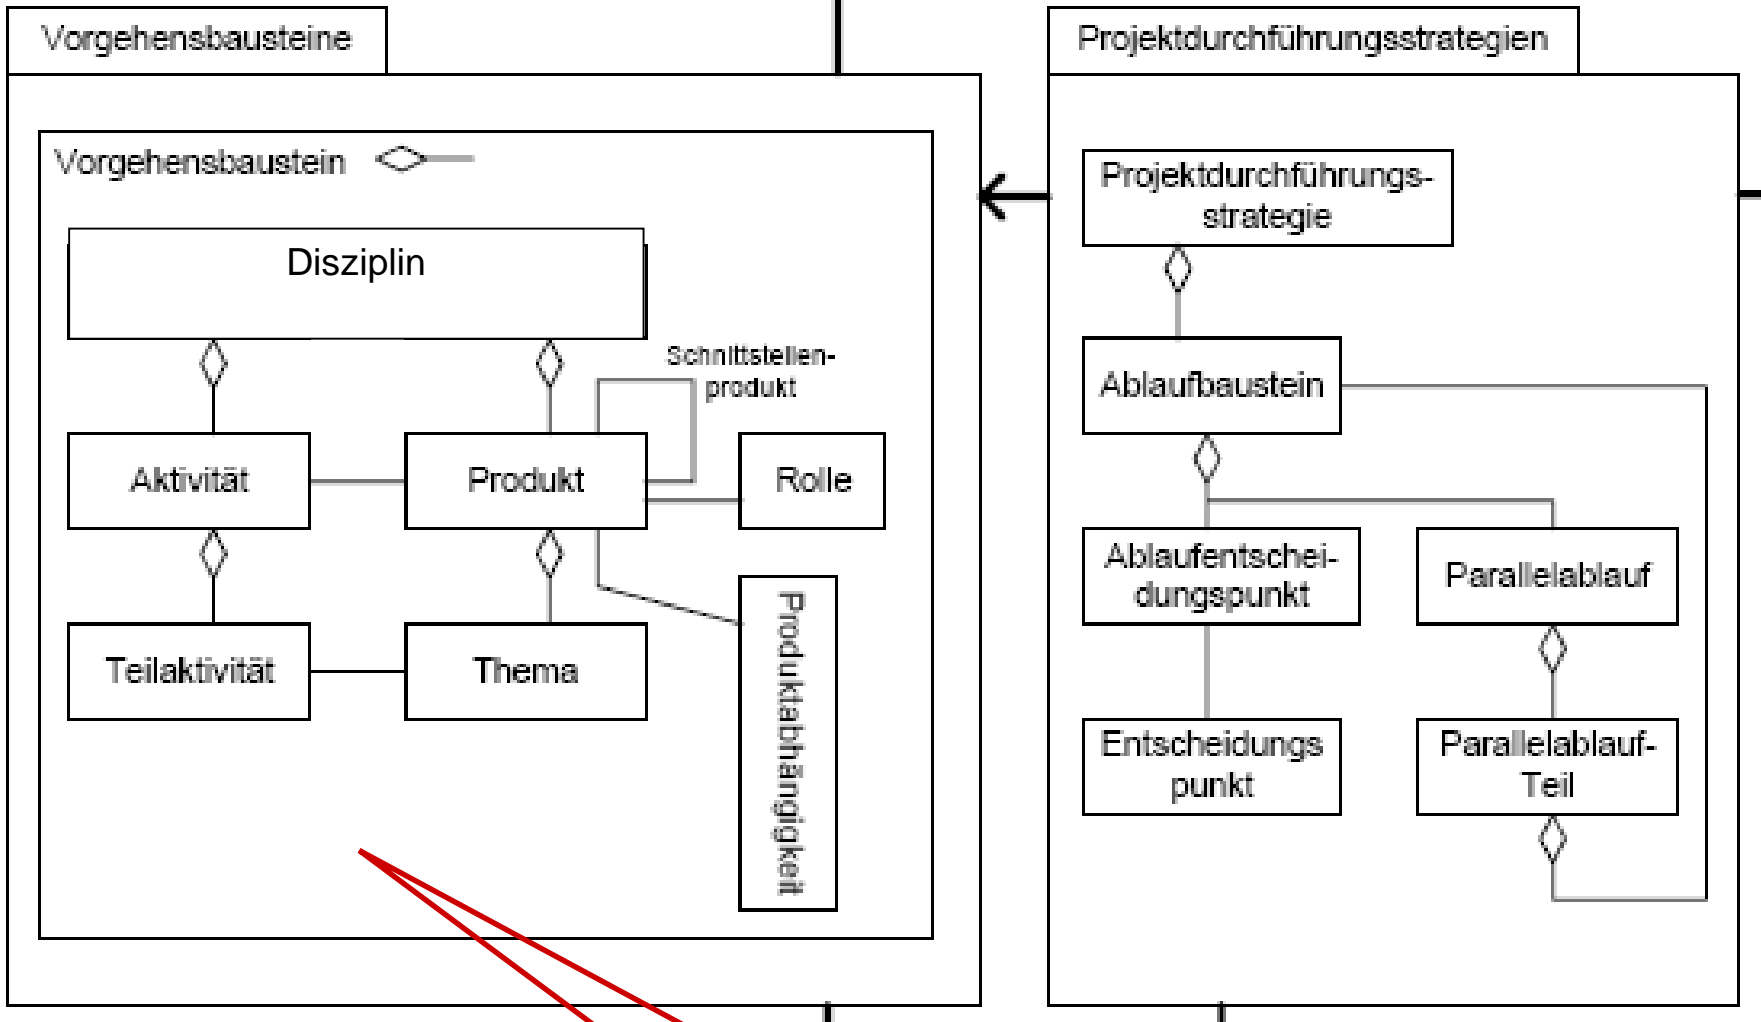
Vorgehensbausteine

Vorgehensbaustein

Disziplin

Schnittstellenprodukt

Aktivität

Produkt

Rolle

Teilaktivität

Thema

Produktabhängigkeit

Projektdurchführungsstrategien

Projektdurchführungsstrategie

Ablaufbaustein

Ablaufentscheidungspunkt

Parallelablauf

Entscheidungspunkt

Parallelablauf-Teil